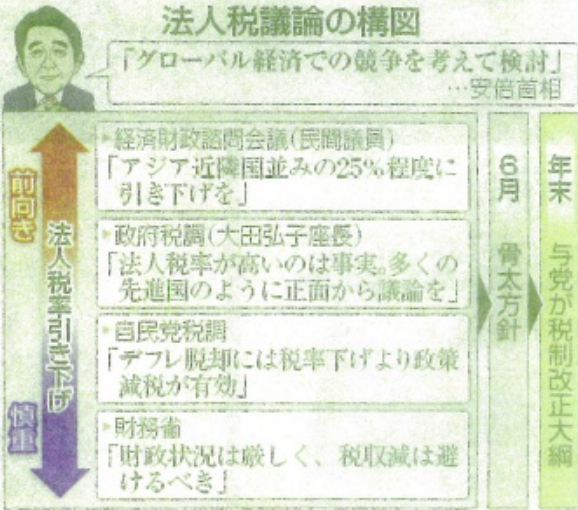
法人税議論の構図

「グローバル経済での競争を考えて検討」
…安倍首相

前向き

法人税率引き下げ

慎重

▶経済財政諮問会議(民間議員)
「アジア近隣国並みの25%程度に引き下げを」

▶政府税調(大田弘子座長)
「法人税率が高いのは事実。多くの先進国のように正面から議論を」

▶自民党税調
「デフレ脱却には税率下げより政策減税が有効」

▶財務省
「財政状況は厳しく、税収減は避けるべき」

6月
骨太方針

年末
与党が税制改正大綱